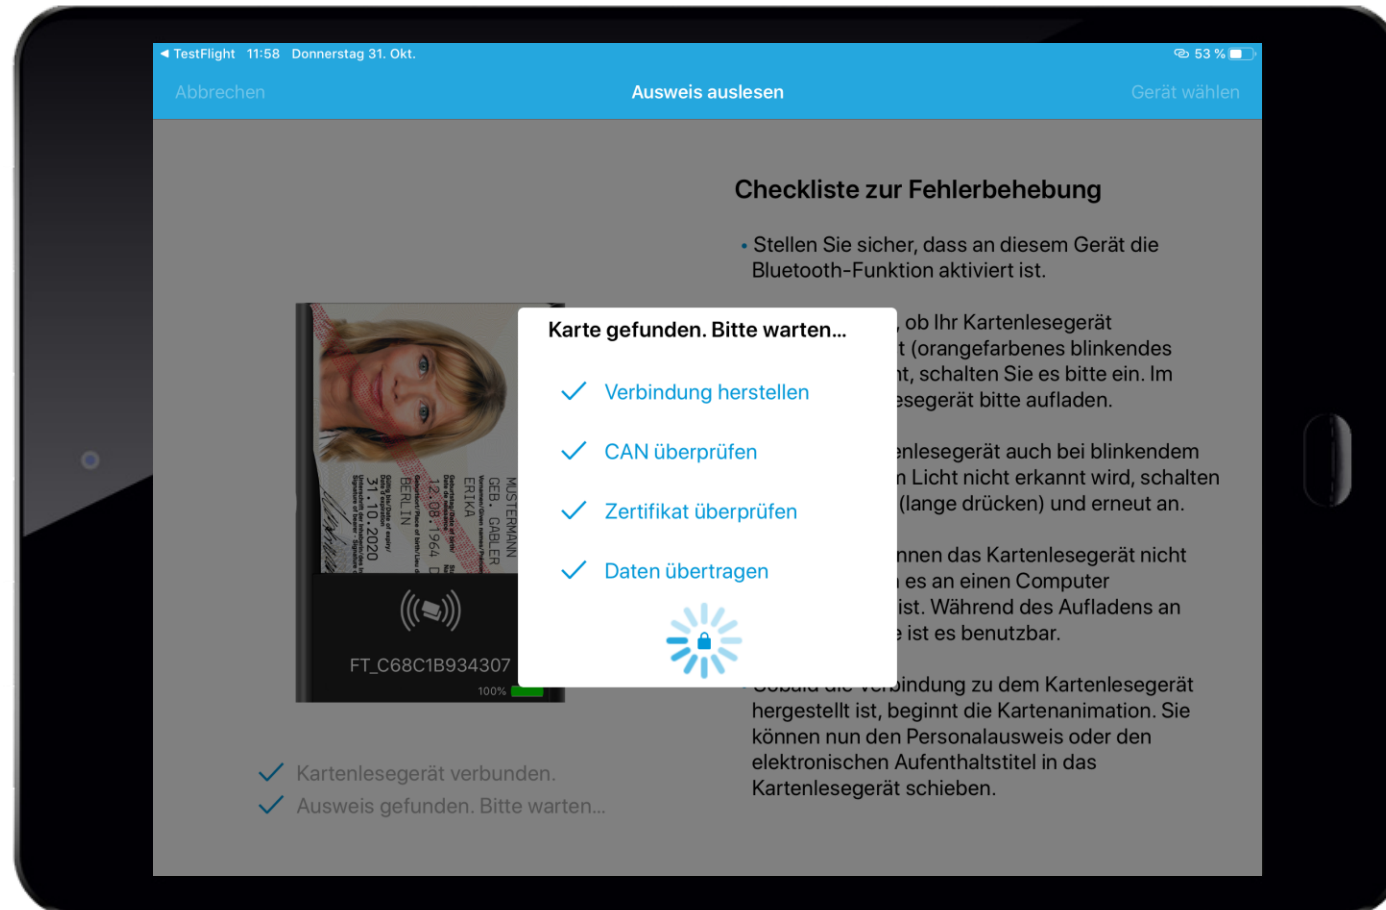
◂ TestFlight 11:58 Donnerstag 31. Okt.

53 %

Abbrechen

Ausweis auslesen

Gerät wählen

Checkliste zur Fehlerbehebung

• Stellen Sie sicher, dass an diesem Gerät die Bluetooth-Funktion aktiviert ist.

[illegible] ob Ihr Kartenlesegerät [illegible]t (orangefarbenes blinkendes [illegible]nt, schalten Sie es bitte ein. Im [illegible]esegerät bitte aufladen.

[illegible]enlesegerät auch bei blinkendem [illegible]n Licht nicht erkannt wird, schalten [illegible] (lange drücken) und erneut an.

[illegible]nnen das Kartenlesegerät nicht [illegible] es an einen Computer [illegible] ist. Während des Aufladens an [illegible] ist es benutzbar.

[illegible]bindung zu dem Kartenlesegerät hergestellt ist, beginnt die Kartenanimation. Sie können nun den Personalausweis oder den elektronischen Aufenthaltstitel in das Kartenlesegerät schieben.

MUSTERMANN
GEB. GABLER
ERIKA
12.08.1964 D
BERLIN
31.10.2020

FT_C68C1B934307
100%

Karte gefunden. Bitte warten...

Verbindung herstellen

CAN überprüfen

Zertifikat überprüfen

Daten übertragen

Kartenlesegerät verbunden.

Ausweis gefunden. Bitte warten...